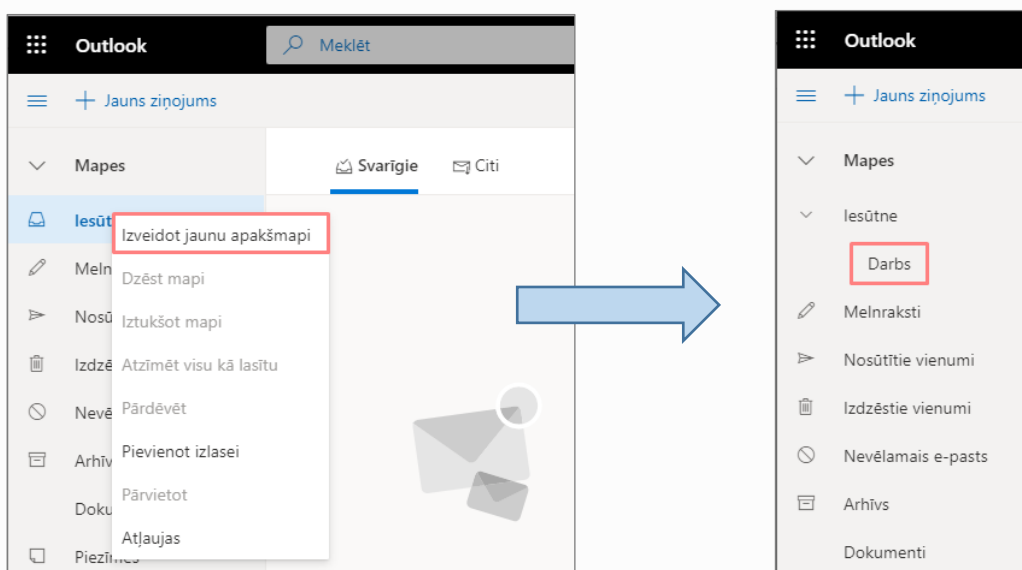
Outlook

Meklēt

Jauns ziņojums

Mapes

Svarīgie

Citi

Iesūt

Izveidot jaunu apakšmapi

Dzēst mapi

Iztukšot mapi

Atzīmēt visu kā lasītu

Pārdēvēt

Pievienot izlasei

Pārvietot

Atļaujas

Meln

Nosū

Izdz

Nevē

Arhīv

Doku

Piezīmes

Outlook

Jauns ziņojums

Mapes

Iesūtne

Darbs

Melnraksti

Nosūtītie vienumi

Izdzēstie vienumi

Nevēlamais e-pasts

Arhīvs

Dokumenti